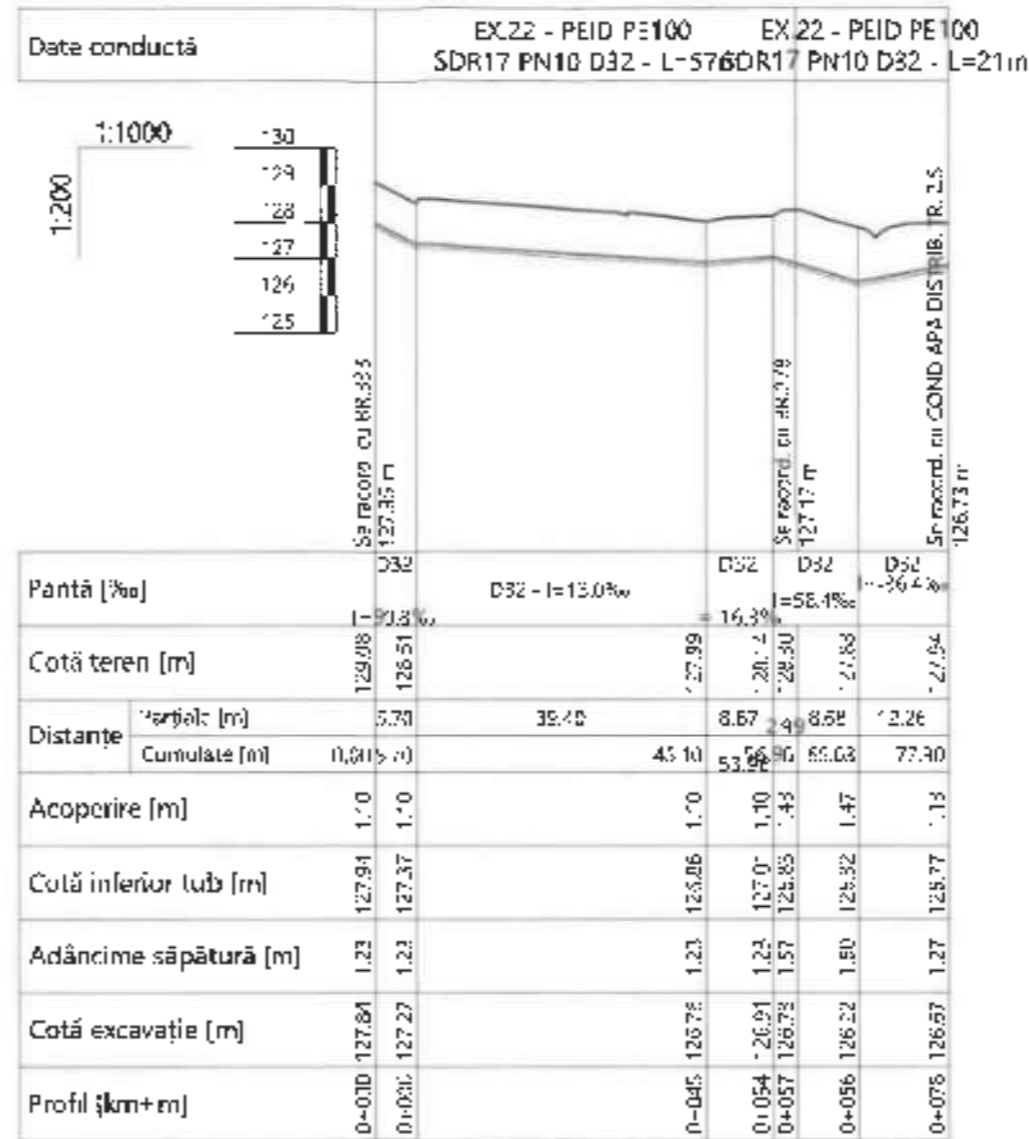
Date conductă

EX.22 - PEID PE100 SDR17 PN10 D32 - L=57 EX.22 - PEID PE100 SDR17 PN10 D32 - L=21m

1:1000

1:200

130
129
128
127
126
125

Se racord. cu BR.335 127.35 m

Se racord. cu BR.279 127.17 m

Se racord. cu COND APA DISTRIB. TR. 2.5 126.73 m

| Pantă [‰] | | D32 I=90.8‰ | D32 - I=13.0‰ | D32 I=16.3‰ | D32 I=58.4‰ | D32 I=26.4‰ |
|---|---|---|---|---|---|---|
| Cotă teren [m] | | 129.08 128.51 | 127.99 | 128.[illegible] 128.30 | 127.83 | 127.94 |
| Distanțe | Parțiale [m] | 5.70 | 39.40 | 8.67 2.49 | 8.68 | 12.26 |
| | Cumulate [m] | 0.00 5.70 | 45.10 | 53.98 56.96 | 65.03 | 77.30 |
| Acoperire [m] | | 1.10 1.10 | 1.10 | 1.10 1.43 | 1.47 | 1.13 |
| Cotă inferior tub [m] | | 127.91 127.37 | 126.86 | 127.01 126.85 | 126.32 | 125.77 |
| Adâncime săpătură [m] | | 1.23 1.23 | 1.23 | 1.23 1.57 | 1.50 | 1.27 |
| Cotă excavație [m] | | 127.81 127.27 | 126.78 | 126.91 126.73 | 126.22 | 126.67 |
| Profil [km+m] | | 0+010 0+030 | 0+045 | 0+054 0+057 | 0+056 | 0+078 |